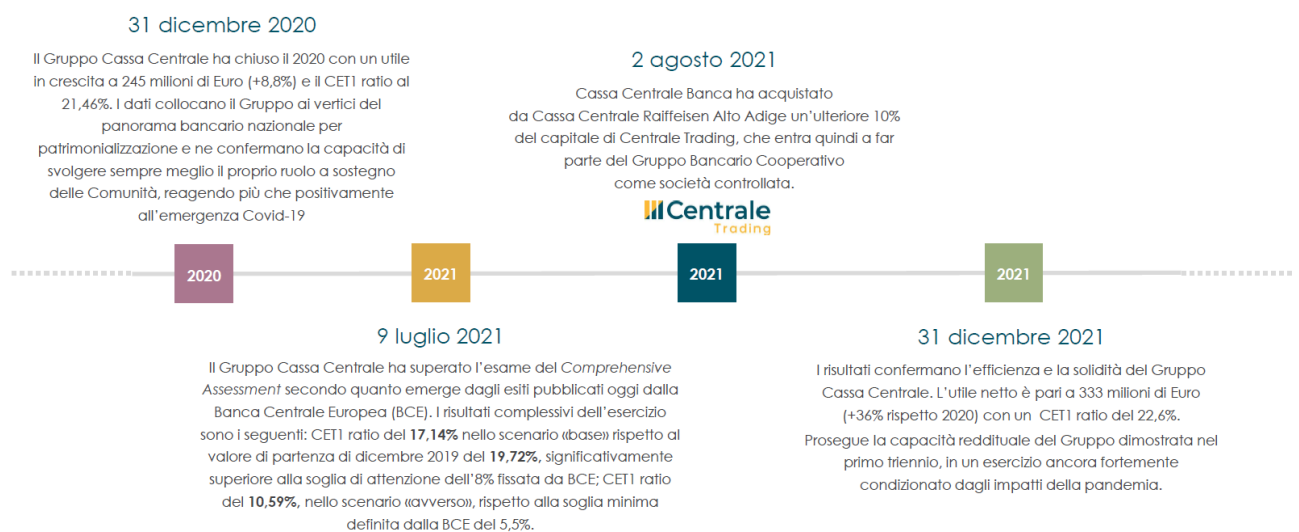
31 dicembre 2020

Il Gruppo Cassa Centrale ha chiuso il 2020 con un utile in crescita a 245 milioni di Euro (+8,8%) e il CET1 ratio al 21,46%. I dati collocano il Gruppo ai vertici del panorama bancario nazionale per patrimonializzazione e ne confermano la capacità di svolgere sempre meglio il proprio ruolo a sostegno delle Comunità, reagendo più che positivamente all'emergenza Covid-19

2 agosto 2021

Cassa Centrale Banca ha acquistato da Cassa Centrale Raiffeisen Alto Adige un'ulteriore 10% del capitale di Centrale Trading, che entra quindi a far parte del Gruppo Bancario Cooperativo come società controllata.

Centrale Trading

2020

2021

2021

2021

9 luglio 2021

Il Gruppo Cassa Centrale ha superato l'esame del Comprehensive Assessment secondo quanto emerge dagli esiti pubblicati oggi dalla Banca Centrale Europea (BCE). I risultati complessivi dell'esercizio sono i seguenti: CET1 ratio del 17,14% nello scenario «base» rispetto al valore di partenza di dicembre 2019 del 19,72%, significativamente superiore alla soglia di attenzione dell'8% fissata da BCE; CET1 ratio del 10,59%, nello scenario «avverso», rispetto alla soglia minima definita dalla BCE del 5,5%.

31 dicembre 2021

I risultati confermano l'efficienza e la solidità del Gruppo Cassa Centrale. L'utile netto è pari a 333 milioni di Euro (+36% rispetto 2020) con un CET1 ratio del 22,6%.

Prosegue la capacità reddituale del Gruppo dimostrata nel primo triennio, in un esercizio ancora fortemente condizionato dagli impatti della pandemia.